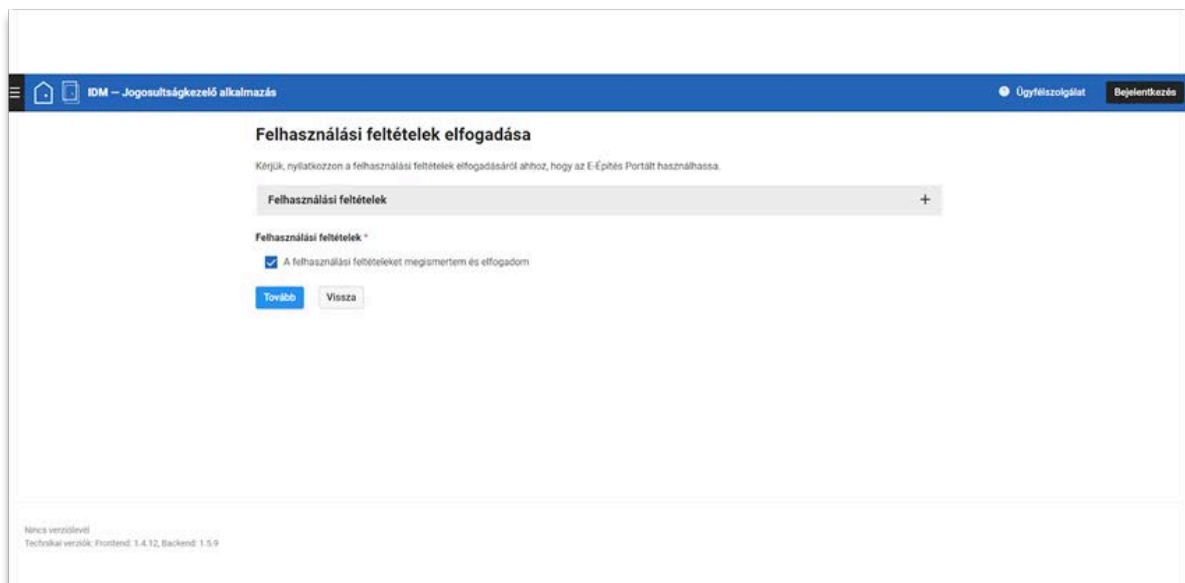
IDM – Jogosultságkezelő alkalmazás

Ügyfélszolgálat

Bejelentkezés

Felhasználási feltételek elfogadása

Kérjük, nyilatkozzon a felhasználási feltételek elfogadásáról ahhoz, hogy az E-Építés Portált használhassa.

Felhasználási feltételek

+

Felhasználási feltételek *

A felhasználási feltételeket megismertem és elfogadom

Tovább

Vissza

Nincs verziólevél
Technikai verziók: Frontend: 1.4.12, Backend: 1.5.9